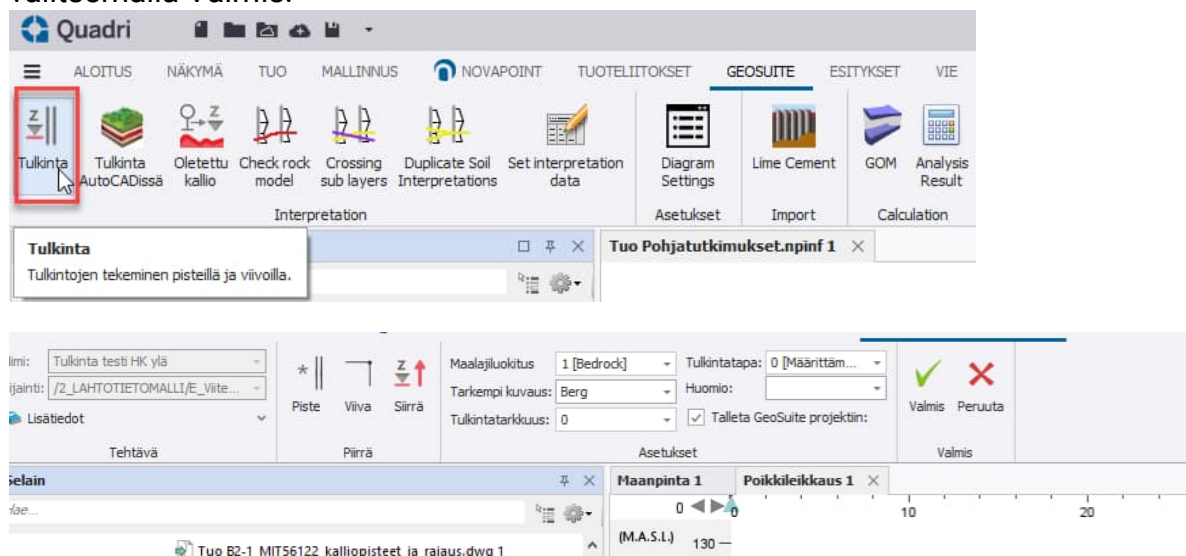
valitsemalla Valmis.

Quadri

ALOITUS NÄKYMÄ TUO MALLINNUS NOVAPOINT TUOTELIITOKSET GEOSUITE ESITYKSET VIE

Tulkinta
Tulkinta AutoCADissä
Oletettu kallio
Check rock model
Crossing sub layers
Duplicate Soil Interpretations
Set interpretation data
Interpretation
Diagram Settings
Asetukset
Lime Cement
Import
GOM
Analysis Result
Calculation

Tulkinta
Tulkintojen tekeminen pisteillä ja viivoilla.

Tuo Pohjatutkimukset.npinf 1

imi: Tulkinta testi HK ylä
ijainti: /2_LAHTOTIETOMALLI/E_Viite...
Lisätiedot
Tehtävä

Piste Viiva Siirrä
Piirrä

Maalajiluokitus 1 [Bedrock]
Tarkempi kuvaus: Berg
Tulkintatarkkuus: 0
Tulkintatapa: 0 [Määrittäm...
Huomio:
Talleta GeoSuite projektiin:
Asetukset

Valmis Peruuta
Valmis

Selain
Hae...
Tuo B2-1_MIT56122_kalliopisteet_ja_rajaus.dwg 1

Maanpinta 1
Poikkileikkaus 1
0
0 10 20
(M.A.S.L.) 130